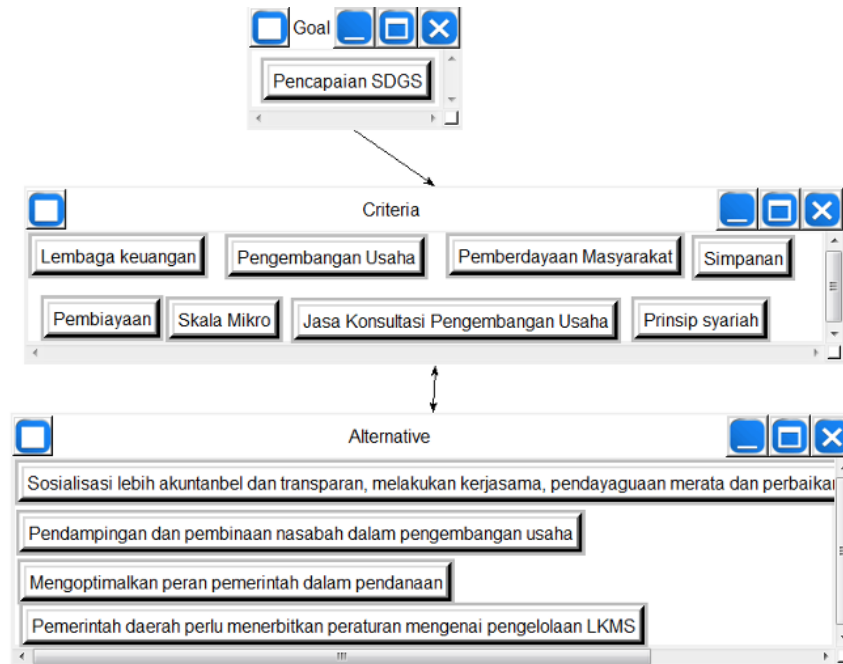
Goal

Pencapaian SDGS

Criteria

Lembaga keuangan

Pengembangan Usaha

Pemberdayaan Masyarakat

Simpanan

Pembiayaan

Skala Mikro

Jasa Konsultasi Pengembangan Usaha

Prinsip syariah

Alternative

Sosialisasi lebih akuntanbel dan transparan, melakukan kerjasama, pendayaguaan merata dan perbaikan

Pendampingan dan pembinaan nasabah dalam pengembangan usaha

Mengoptimalkan peran pemerintah dalam pendanaan

Pemerintah daerah perlu menerbitkan peraturan mengenai pengelolaan LKMS